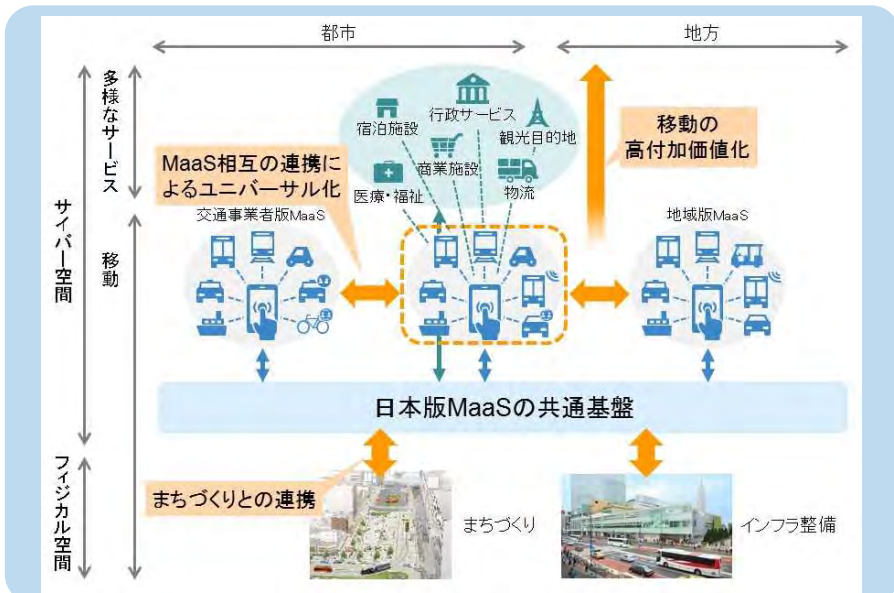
都市

地方

多様なサービス

サイバー空間

移動

宿泊施設

行政サービス

観光目的地

商業施設

医療・福祉

物流

MaaS相互の連携によるユニバーサル化

移動の高付加価値化

交通事業者版MaaS

地域版MaaS

日本版MaaSの共通基盤

フィジカル空間

まちづくりとの連携

まちづくり

インフラ整備